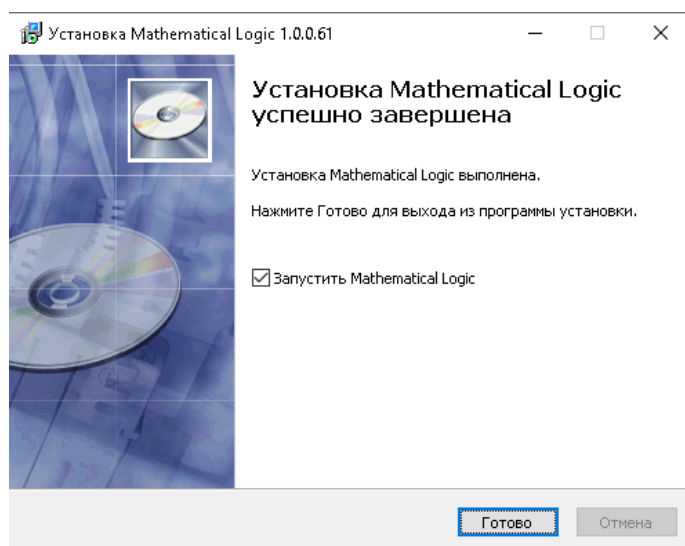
Установка Mathematical Logic 1.0.0.61

Установка Mathematical Logic успешно завершена

Установка Mathematical Logic выполнена.

Нажмите Готово для выхода из программы установки.

☑ Запустить Mathematical Logic

Готово

Отмена